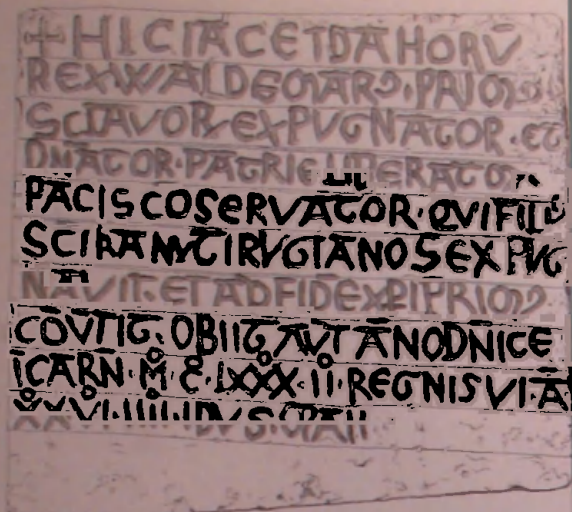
+HIC IACET DAHORV
REX WALDEMAR9 PAIO
SCLAVOR EXPVGNATOR ET
DNATOR PATRIE LIBERATOR
PACIS COSERVATOR QVI FILI
SCI KANVTI RVGIANOS EXPVG
NAVIT ET AD FIDE XPI PRIO
COVTIT OBIIT AVT ANO DNI ICE
ICARN M C LXXX II REGNI SVI AN
XXVI IIII IDVS MAII